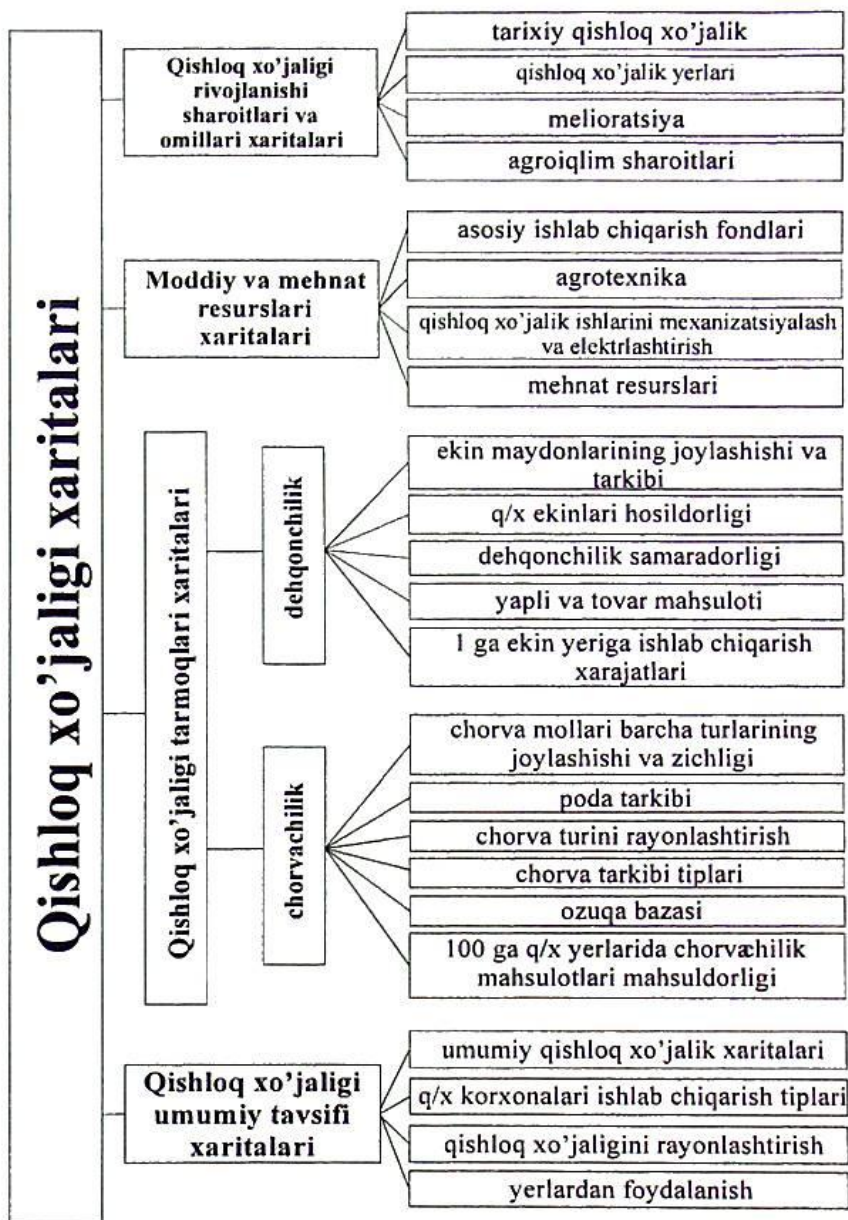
Qishloq xo'jaligi xaritalari

Qishloq xo'jaligi rivojlanishi sharoitlari va omillari xaritalari

tarixiy qishloq xo'jalik

qishloq xo'jalik yerlari

melioratsiya

agroiqlim sharoitlari

Moddiy va mehnat resurslari xaritalari

asosiy ishlab chiqarish fondlari

agrotexnika

qishloq xo'jalik ishlarini mexanizatsiyalash va elektrlashtirish

mehnat resurslari

Qishloq xo'jaligi tarmoqlari xaritalari

dehqonchilik

ekin maydonlarining joylashishi va tarkibi

q/x ekinlari hosildorligi

dehqonchilik samaradorligi

yapli va tovar mahsuloti

1 ga ekin yeriga ishlab chiqarish xarajatlari

chorvachilik

chorva mollari barcha turlarining joylashishi va zichligi

poda tarkibi

chorva turini rayonlashtirish

chorva tarkibi tiplari

ozuqa bazasi

100 ga q/x yerlarida chorvachilik mahsulotlari mahsuldorligi

Qishloq xo'jaligi umumiy tavsifi xaritalari

umumiy qishloq xo'jalik xaritalari

q/x korxonalari ishlab chiqarish tiplari

qishloq xo'jaligini rayonlashtirish

yerlardan foydalanish